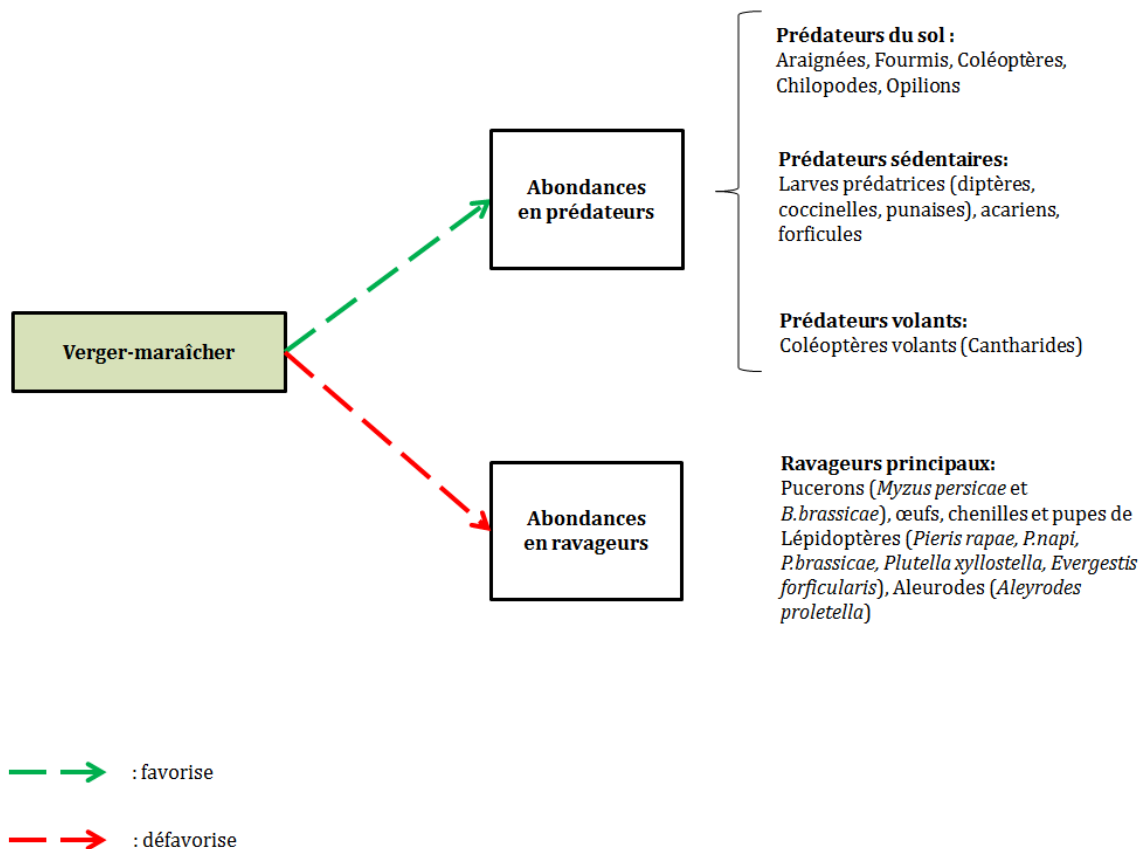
Verger-maraîcher

Abondances en prédateurs

Prédateurs du sol :
Araignées, Fourmis, Coléoptères, Chilopodes, Opilions

Prédateurs sédentaires:
Larves prédatrices (diptères, coccinelles, punaises), acariens, forficules

Prédateurs volants:
Coléoptères volants (Cantharides)

Abondances en ravageurs

Ravageurs principaux:
Pucerons (*Myzus persicae* et *B.brassicae*), œufs, chenilles et pupes de Lépidoptères (*Pieris rapae, P.napi, P.brassicae, Plutella xyllostella, Evergestis forficularis*), Aleurodes (*Aleyrodes proletella*)

: favorise

: défavorise